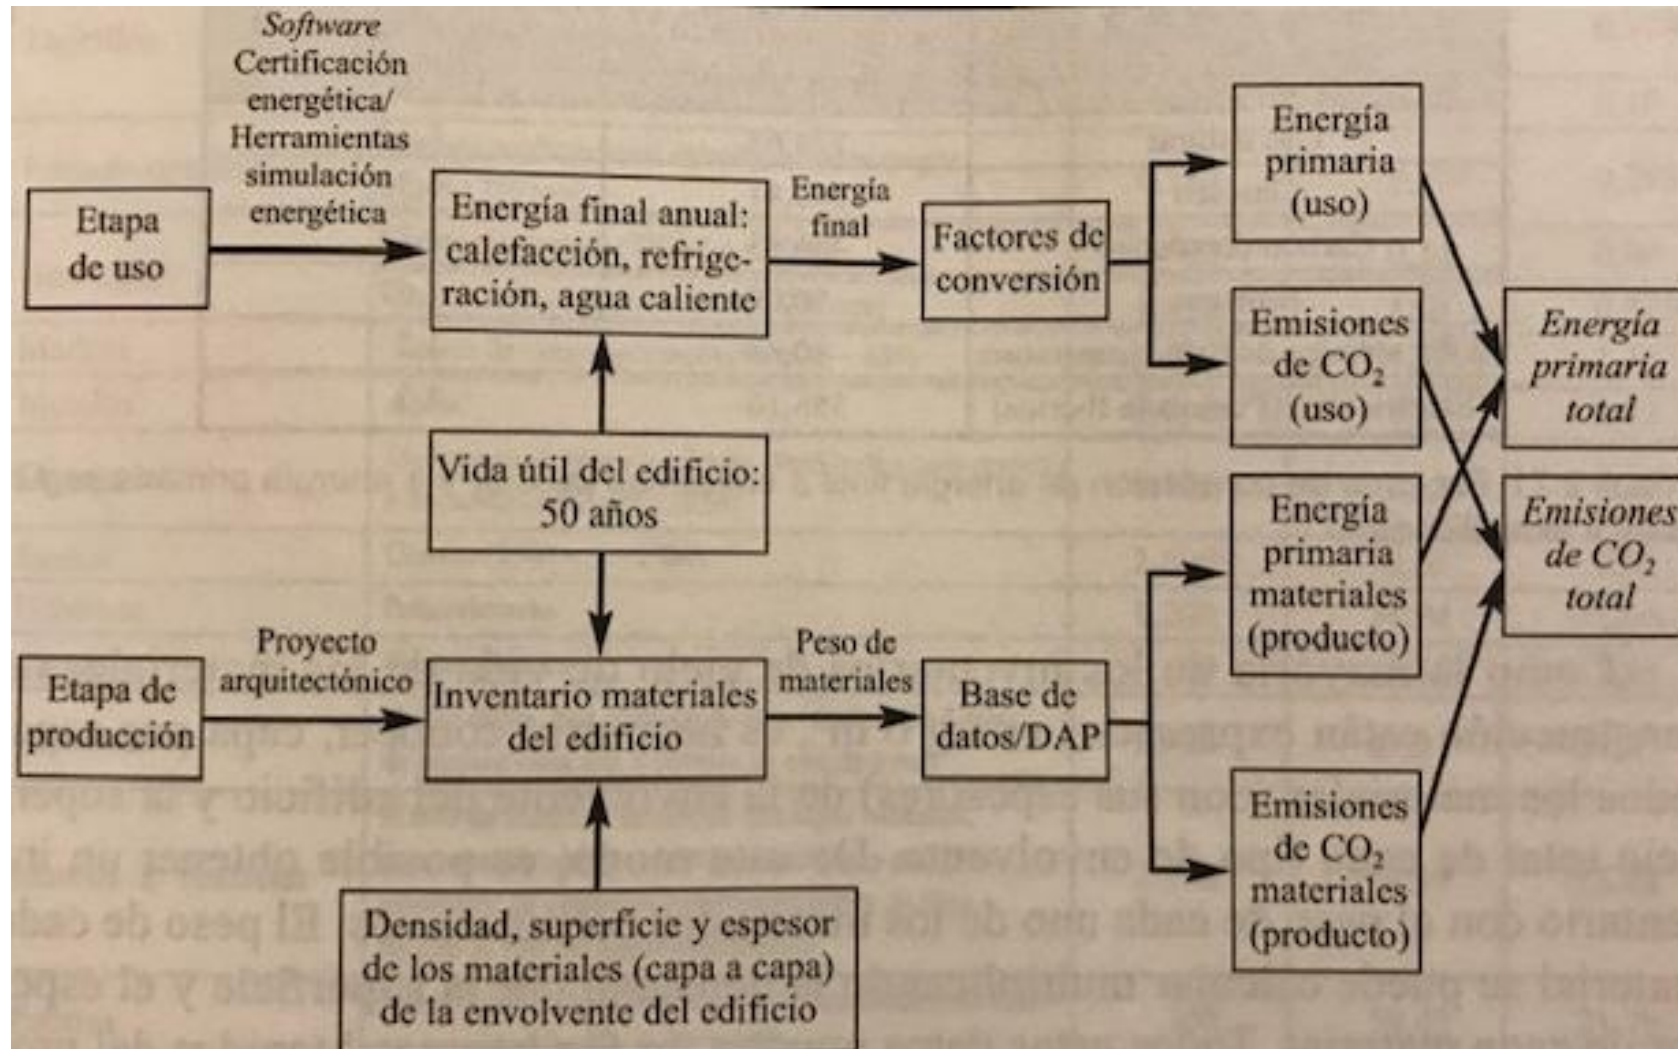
Etapa de uso

Software Certificación energética/ Herramientas simulación energética

Energía final anual: calefacción, refrigeración, agua caliente

Energía final

Factores de conversión

Energía primaria (uso)

Emisiones de $CO_2$ (uso)

Energía primaria total

Emisiones de $CO_2$ total

Vida útil del edificio: 50 años

Energía primaria materiales (producto)

Emisiones de $CO_2$ materiales (producto)

Etapa de producción

Proyecto arquitectónico

Inventario materiales del edificio

Peso de materiales

Base de datos/DAP

Densidad, superficie y espesor de los materiales (capa a capa) de la envolvente del edificio